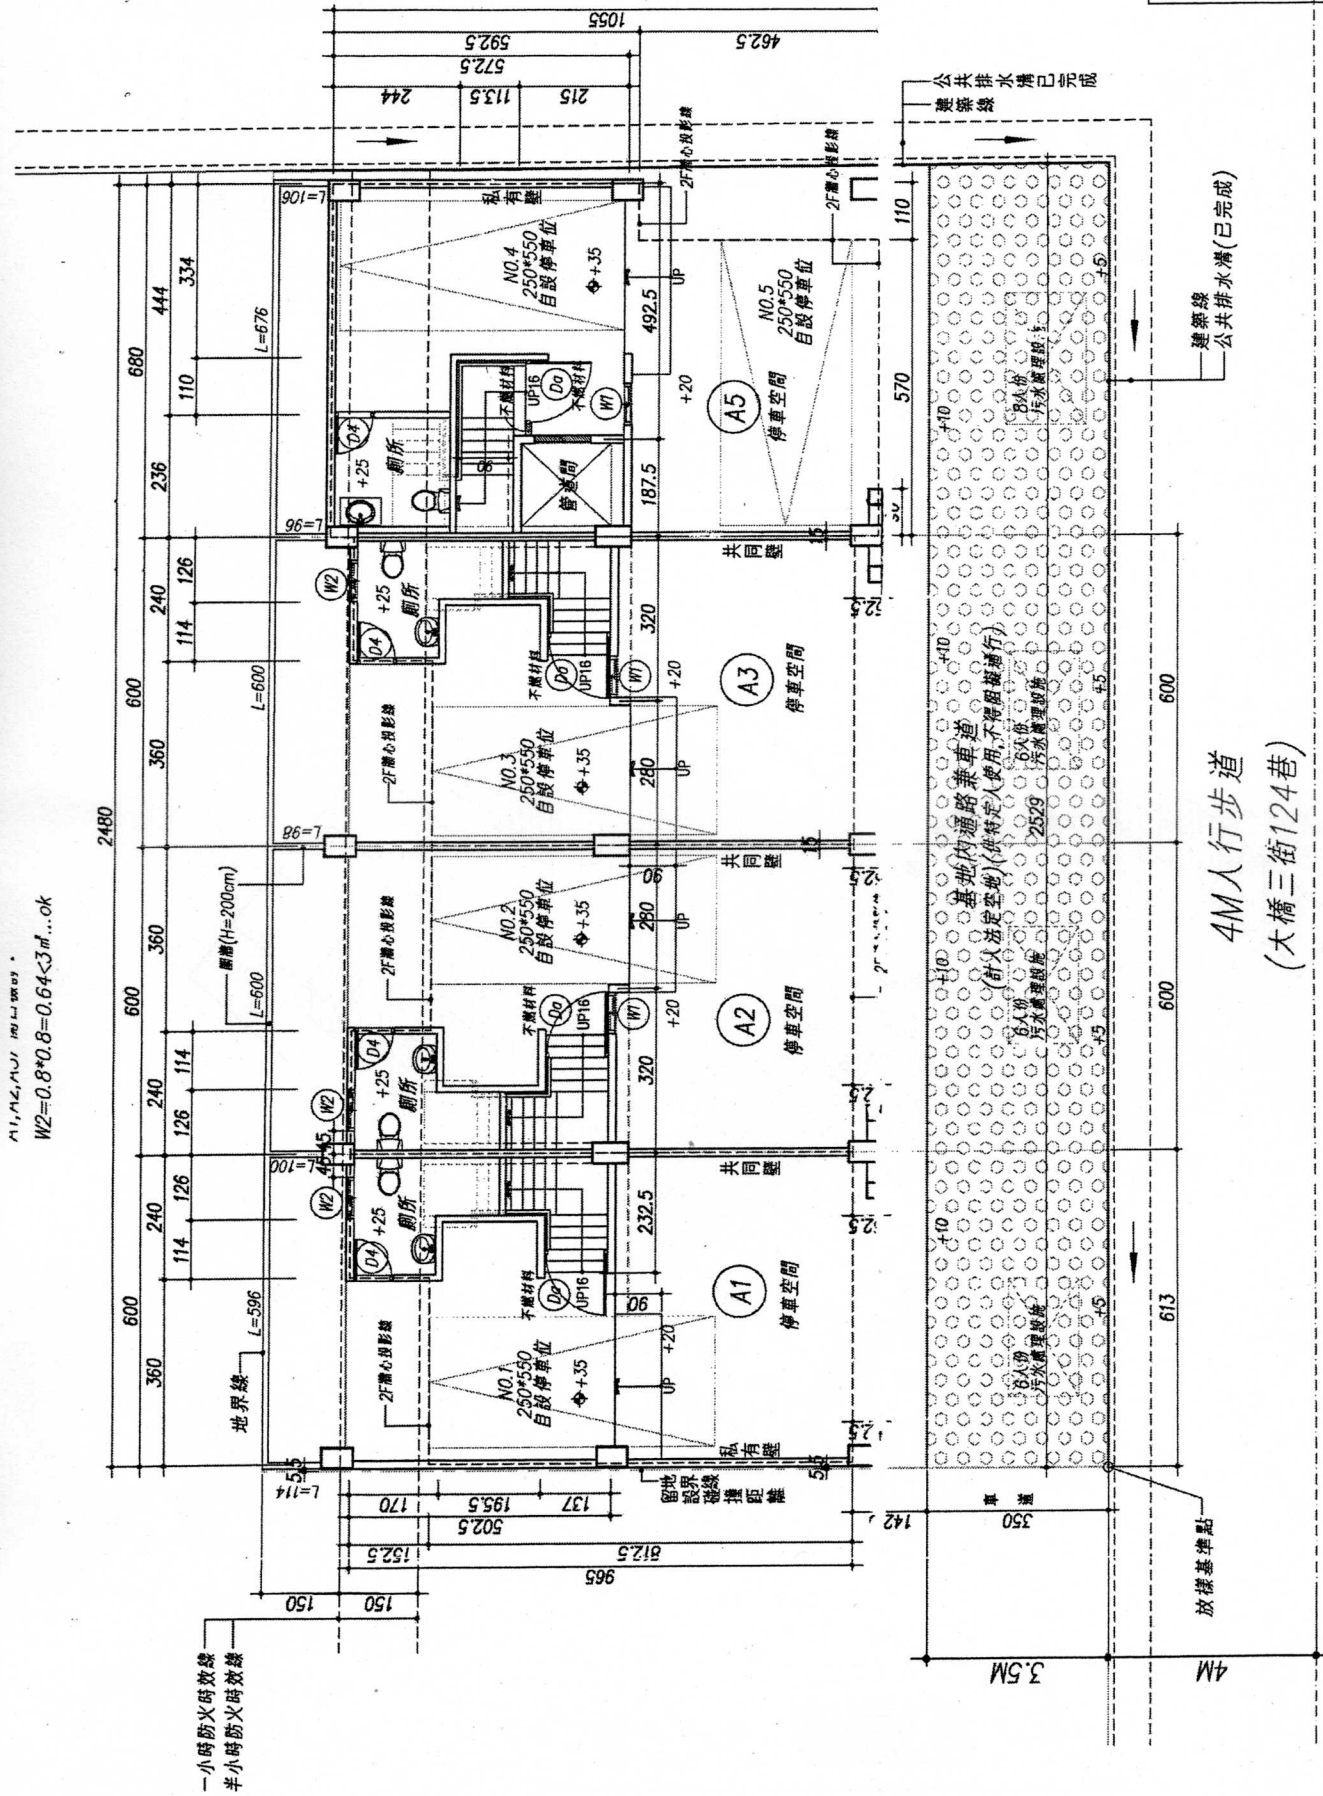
1055
592.5
572.5
462.5
244
113.5
215
公共排水溝已完成
建築線
2F懸心投影線
2F懸心投影線
2F懸心投影線
私有壁
L=106
NO.4
250*550
自設停車位
+35
NO.5
250*550
自設停車位
110
334
444
680
110
L=676
UP
492.5
UP16
不燃材料
D4
W1
Do
+20
A5
停車空間
570
建築線
公共排水溝(已完成)
8人份
污水處理設施
+10
+5
236
+25
廁所
管道間
187.5
L=96
126
240
114
W2
+25
廁所
D4
共同壁
320
不燃材料
UP16
Do
W1
+20
A3
停車空間
600
600
360
L=600
2F懸心投影線
NO.3
250*550
自設停車位
+35
280
UP
基地內通路兼車道
(計入法定空地)(供特定人使用,不得阻礙通行)
6人份
污水處理設施
2529
4M人行步道
(大橋三街124巷)
2480
L=98
共同壁
90
360
NO.2
250*550
自設停車位
+35
280
UP
2F懸心投影線
欄杆(H=200cm)
600
L=600
不燃材料
Do
UP16
W1
+20
A2
停車空間
600
+10
6人份
污水處理設施
+5
A1,A2,A3
W2=0.8*0.8=0.64<3㎡...ok
114
240
126
D4
W2
+25
廁所
320
L=100
126
240
114
W2
+25
廁所
D4
共同壁
232.5
不燃材料
Do
UP16
90
A1
停車空間
600
L=596
+10
+5
6人份
污水處理設施
613
360
2F懸心投影線
NO.1
250*550
自設停車位
+35
+20
UP
私有壁
地界線
5.5
5.5
L=114
170
195.5
137
留設退縮距離
地界線
502.5
812.5
152.5
965
142
350
車道
放樣基準點
150
150
150
一小時防火時效線
半小時防火時效線
3.5M
4M